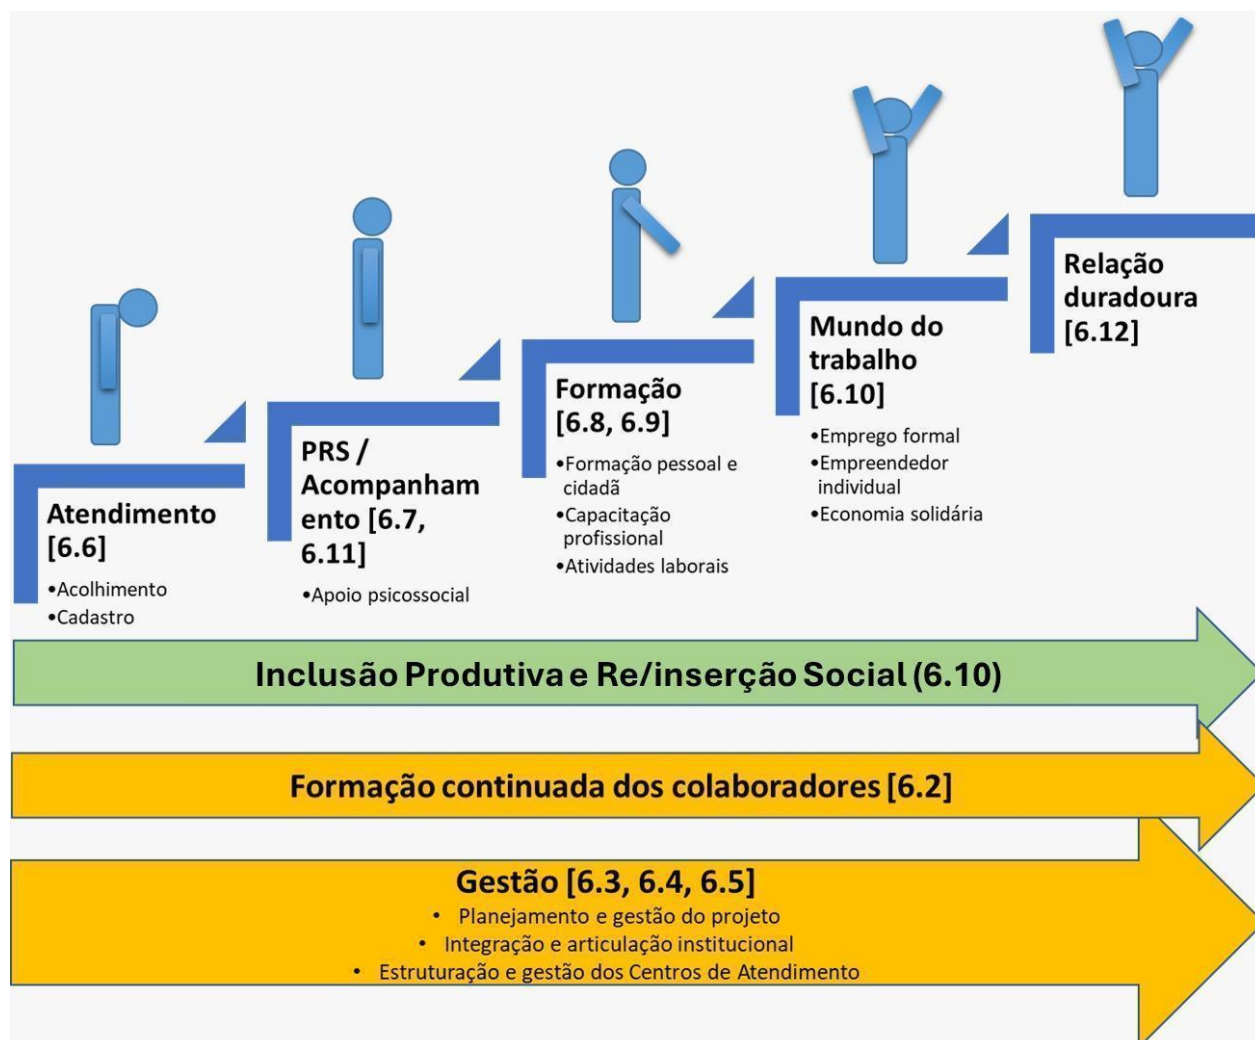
Atendimento [6.6]

- Acolhimento
- Cadastro

PRS / Acompanhamento [6.7, 6.11]

- Apoio psicossocial

Formação [6.8, 6.9]

- Formação pessoal e cidadã
- Capacitação profissional
- Atividades laborais

Mundo do trabalho [6.10]

- Emprego formal
- Empreendedor individual
- Economia solidária

Relação duradoura [6.12]

Inclusão Produtiva e Re/inserção Social (6.10)

Formação continuada dos colaboradores [6.2]

Gestão [6.3, 6.4, 6.5]

- Planejamento e gestão do projeto
- Integração e articulação institucional
- Estruturação e gestão dos Centros de Atendimento